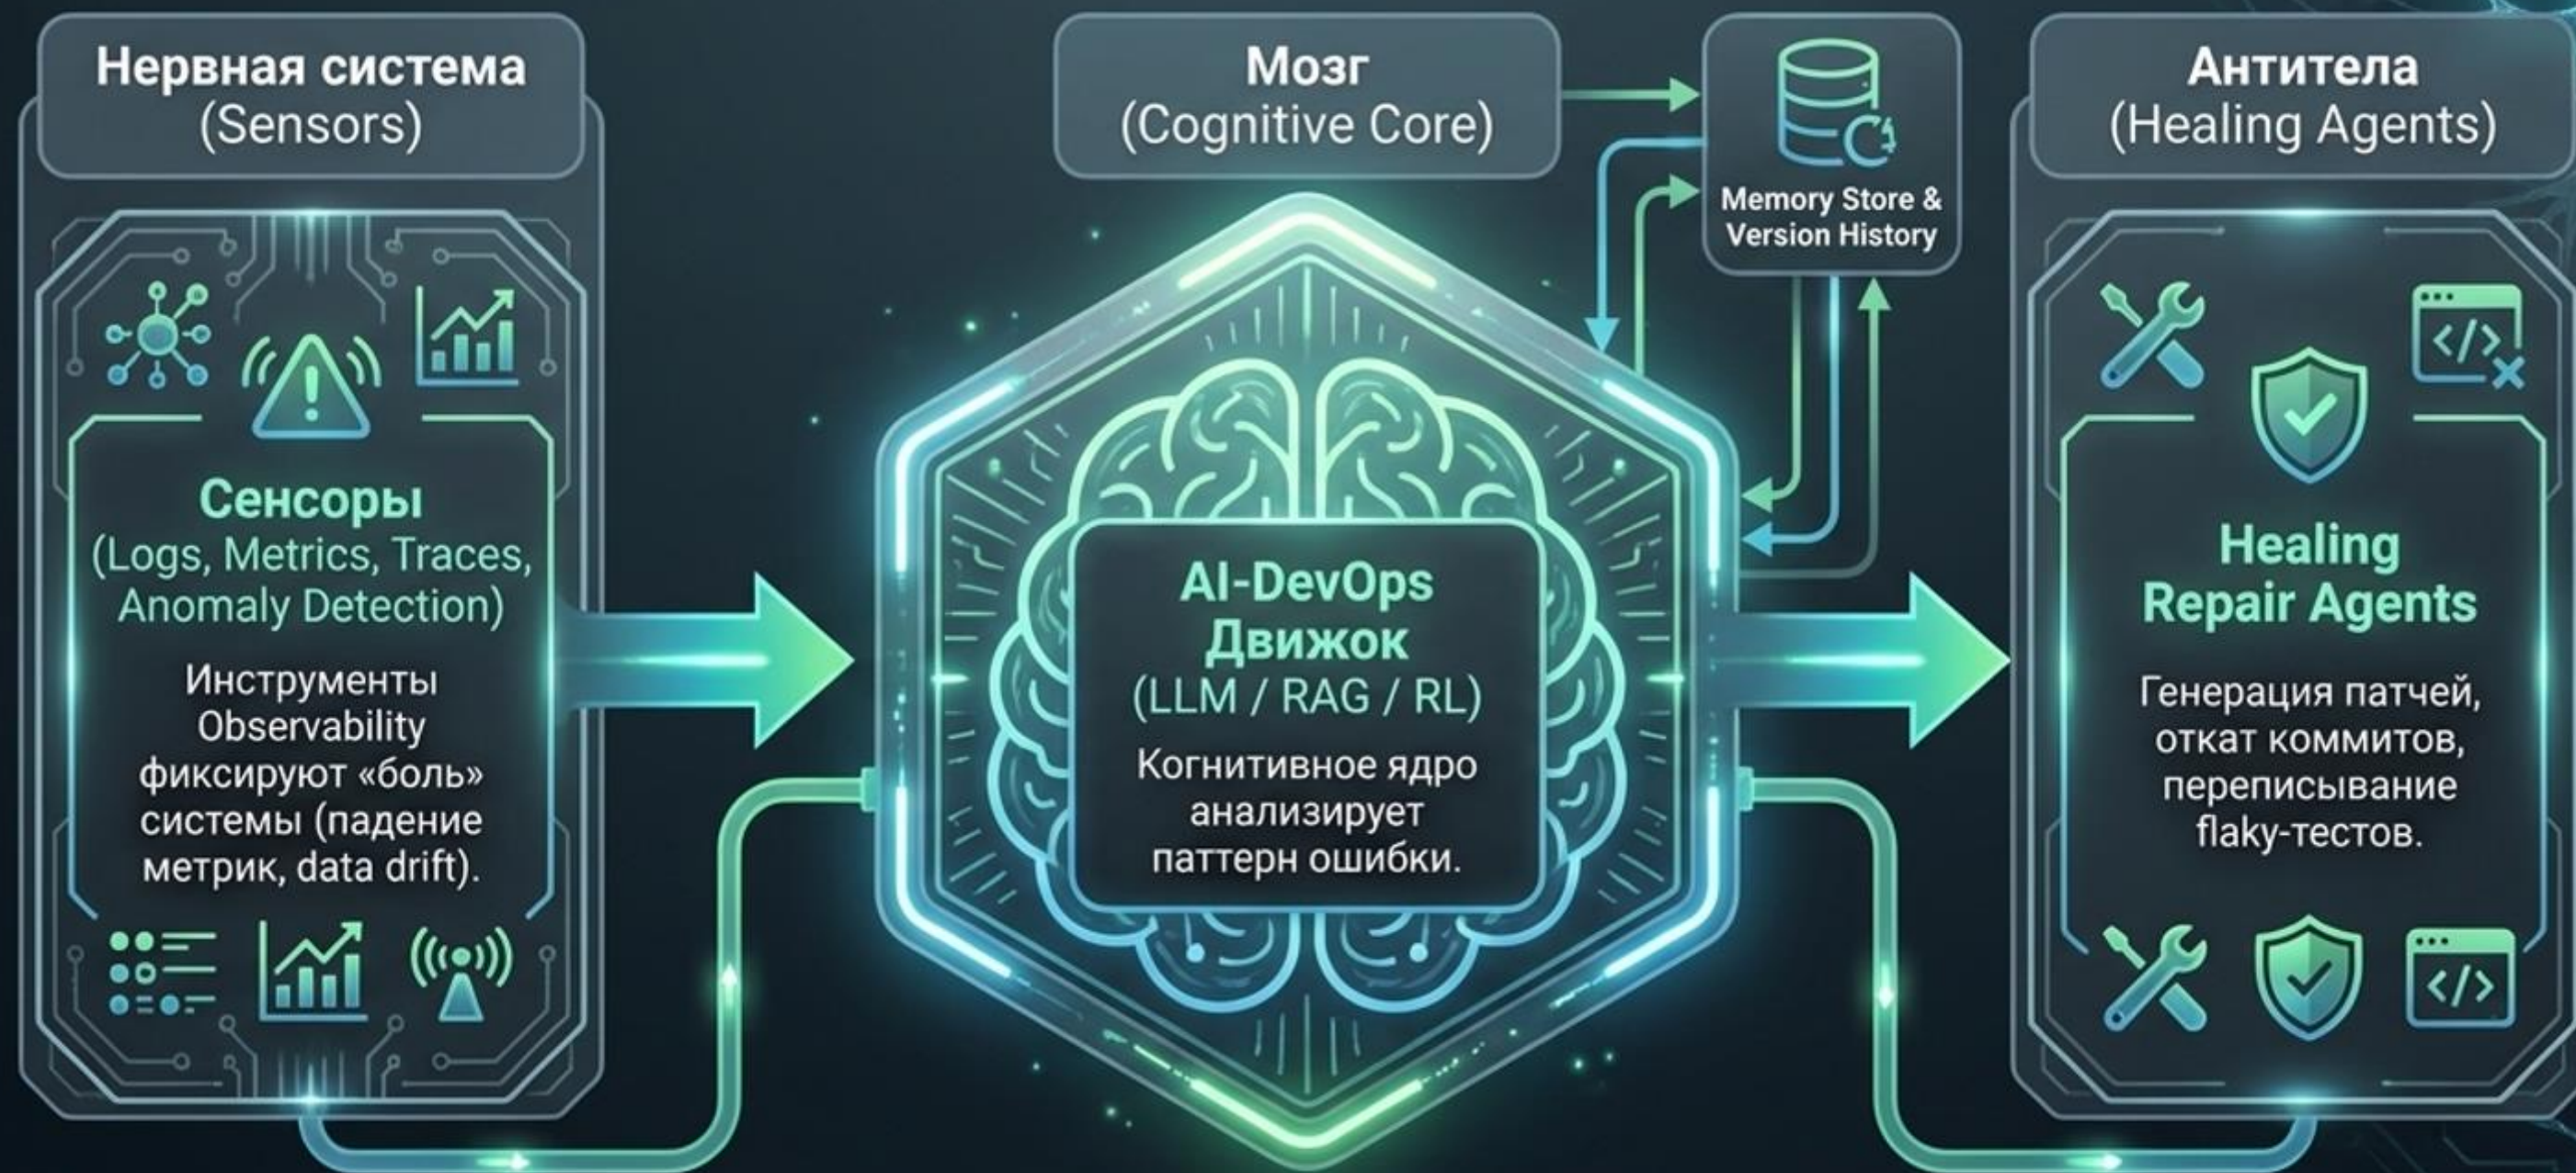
Нервная система
(Sensors)

Сенсоры
(Logs, Metrics, Traces, Anomaly Detection)

Инструменты Observability фиксируют «боль» системы (падение метрик, data drift).

Мозг
(Cognitive Core)

Memory Store & Version History

AI-DevOps Движок
(LLM / RAG / RL)

Когнитивное ядро анализирует паттерн ошибки.

Антитела
(Healing Agents)

Healing Repair Agents

Генерация патчей, откат коммитов, переписывание flaky-тестов.